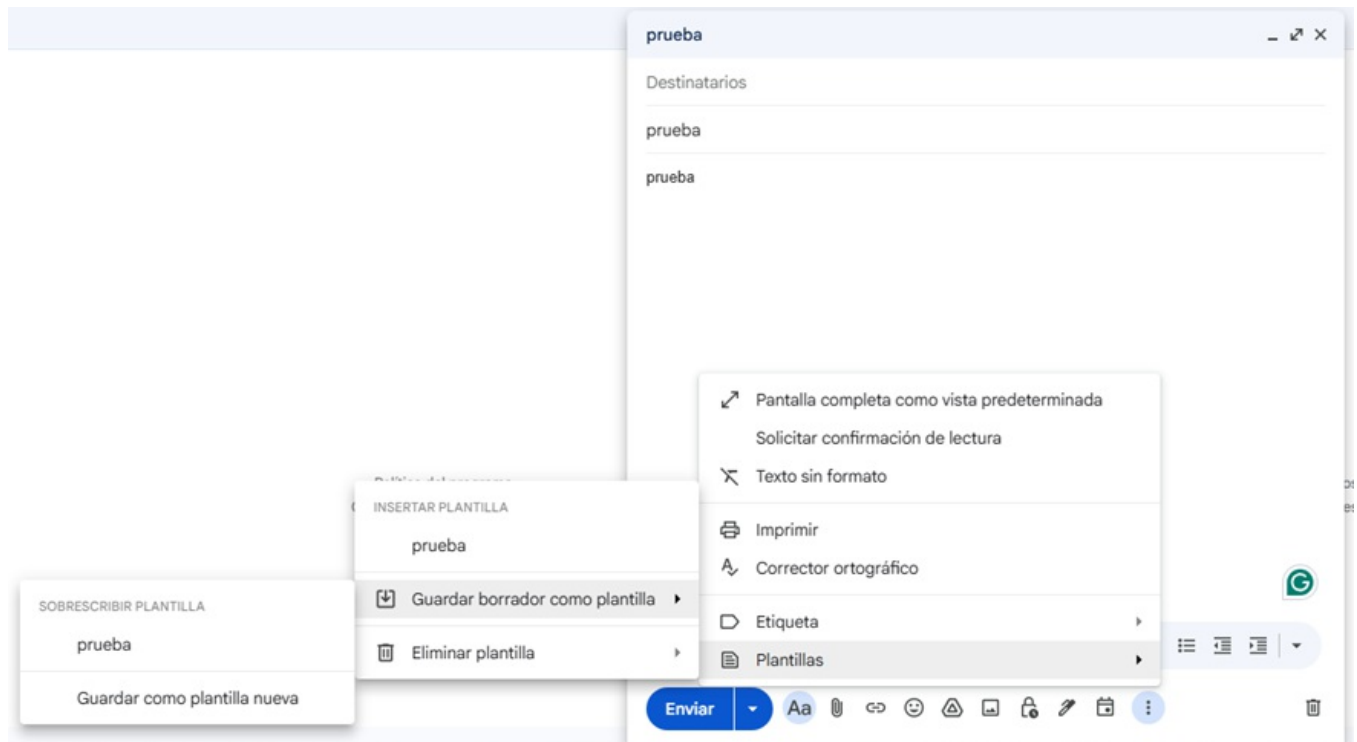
prueba

Destinatarios

prueba

prueba

Pantalla completa como vista predeterminada
Solicitar confirmación de lectura
Texto sin formato
Imprimir
Corrector ortográfico
Etiqueta
Plantillas

INSERTAR PLANTILLA
prueba
Guardar borrador como plantilla
Eliminar plantilla

SOBRESCRIBIR PLANTILLA
prueba
Guardar como plantilla nueva

Enviar
Aa